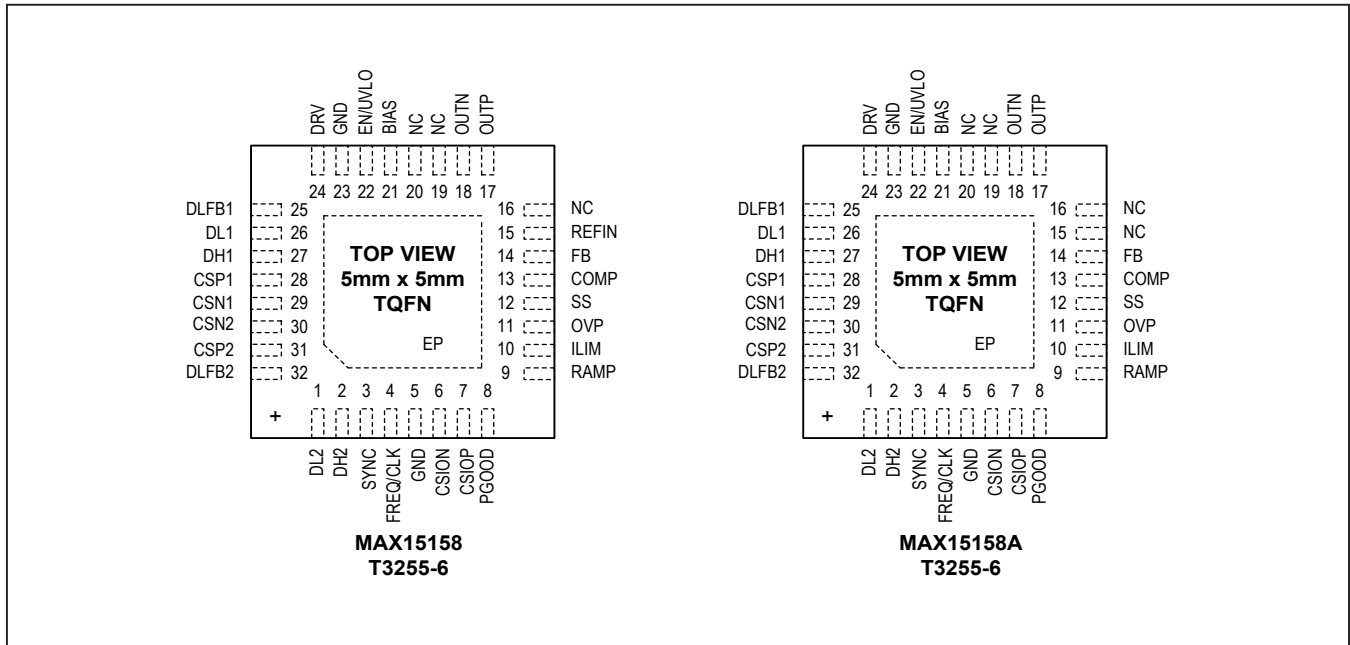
DRV GND EN/UVLO BIAS NC NC OUTN OUTP

24 23 22 21 20 19 18 17

DLFB1 25
DL1 26
DH1 27
CSP1 28
CSN1 29
CSN2 30
CSP2 31
DLFB2 32

16 NC
15 REFIN
14 FB
13 COMP
12 SS
11 OVP
10 ILIM
9 RAMP

TOP VIEW
5mm x 5mm
TQFN

EP

+

1 2 3 4 5 6 7 8

DL2 DH2 SYNC FREQ/CLK GND CSION CSIOP PGOOD

MAX15158
T3255-6

DRV GND EN/UVLO BIAS NC NC OUTN OUTP

24 23 22 21 20 19 18 17

DLFB1 25
DL1 26
DH1 27
CSP1 28
CSN1 29
CSN2 30
CSP2 31
DLFB2 32

16 NC
15 NC
14 FB
13 COMP
12 SS
11 OVP
10 ILIM
9 RAMP

TOP VIEW
5mm x 5mm
TQFN

EP

+

1 2 3 4 5 6 7 8

DL2 DH2 SYNC FREQ/CLK GND CSION CSIOP PGOOD

MAX15158A
T3255-6